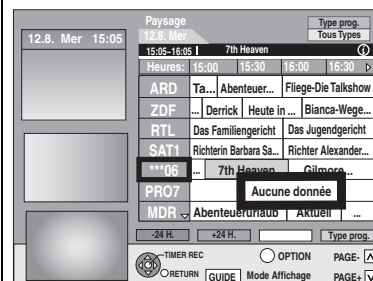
Paysage
12.8. Mer
Type prog.
Tous Types
12.8. Mer 15:05
15:05-16:05 7th Heaven
Heures: 15:00 15:30 16:00 16:30

| | | | |
|---|---|---|---|
| ARD | Ta... | Abenteuer... | Fliege-Die Talkshow |
| ZDF | ... | Derrick | Heute in ... | Bianca-Wege... |
| RTL | Das Familiengericht | Das Jugendgericht |
| SAT1 | Richterin Barbara Sa... | Richter Alexander... |
| ***06 | ... | 7th Heaven | Gilmore... |
| PRO7 | Aucune donnée |
| MDR | Abenteuerurlaub | Aktuell | ... |

-24 H. +24 H. Type prog.
TIMER REC
RETURN
GUIDE
OPTION
Mode Affichage
PAGE-
PAGE+